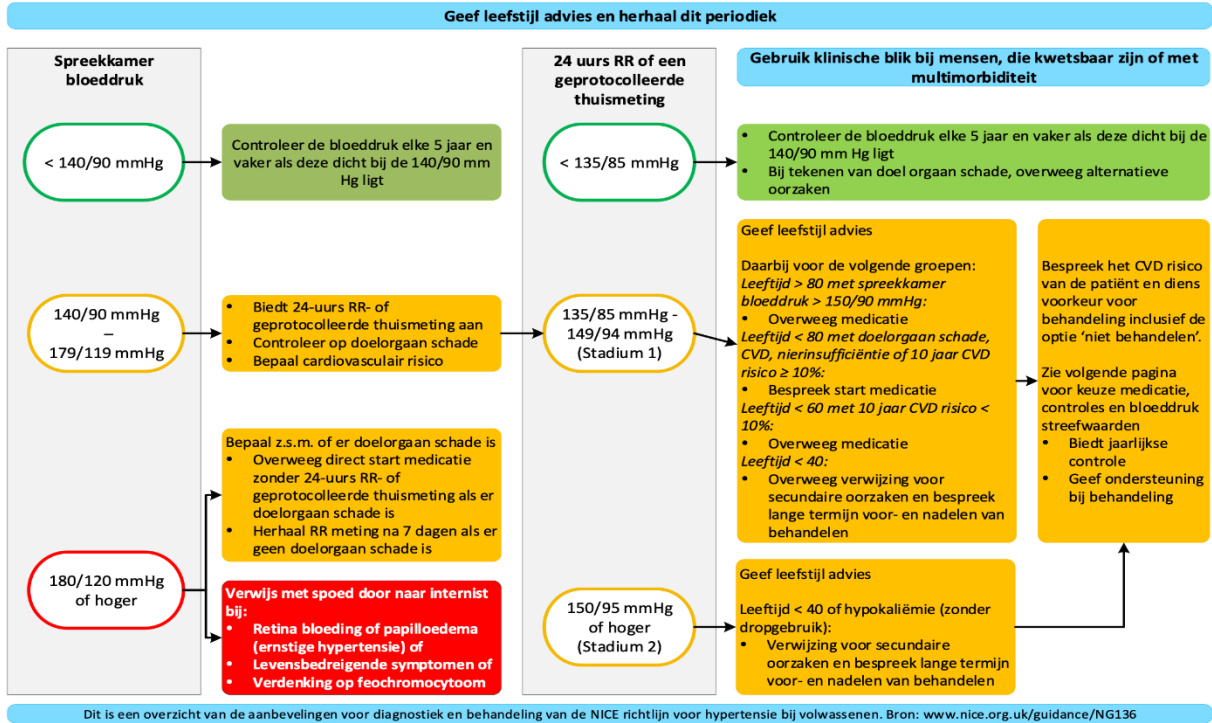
Geef leefstijl advies en herhaal dit periodiek

Spreekkamer bloeddruk

< 140/90 mmHg

Controleer de bloeddruk elke 5 jaar en vaker als deze dicht bij de 140/90 mm Hg ligt

140/90 mmHg – 179/119 mmHg

- Biedt 24-uurs RR- of geprotocolleerde thuismeting aan
- Controleer op doelorgaan schade
- Bepaal cardiovasculair risico

Bepaal z.s.m. of er doelorgaan schade is
- Overweeg direct start medicatie zonder 24-uurs RR- of geprotocolleerde thuismeting als er doelorgaan schade is
- Herhaal RR meting na 7 dagen als er geen doelorgaan schade is

180/120 mmHg of hoger

Verwijs met spoed door naar internist bij:
- Retina bloeding of papilloedema (ernstige hypertensie) of
- Levensbedreigende symptomen of
- Verdenking op feochromocytoom

24 uurs RR of een geprotocolleerde thuismeting

< 135/85 mmHg

135/85 mmHg - 149/94 mmHg (Stadium 1)

150/95 mmHg of hoger (Stadium 2)

Gebruik klinische blik bij mensen, die kwetsbaar zijn of met multimorbiditeit

- Controleer de bloeddruk elke 5 jaar en vaker als deze dicht bij de 140/90 mm Hg ligt
- Bij tekenen van doel orgaan schade, overweeg alternatieve oorzaken

Geef leefstijl advies

Daarbij voor de volgende groepen:
*Leeftijd > 80 met spreekkamer bloeddruk > 150/90 mmHg:*
- Overweeg medicatie
*Leeftijd < 80 met doelorgaan schade, CVD, nierinsufficiëntie of 10 jaar CVD risico ≥ 10%:*
- Bespreek start medicatie
*Leeftijd < 60 met 10 jaar CVD risico < 10%:*
- Overweeg medicatie
*Leeftijd < 40:*
- Overweeg verwijzing voor secundaire oorzaken en bespreek lange termijn voor- en nadelen van behandelen

Bespreek het CVD risico van de patiënt en diens voorkeur voor behandeling inclusief de optie 'niet behandelen'.

Zie volgende pagina voor keuze medicatie, controles en bloeddruk streefwaarden
- Biedt jaarlijkse controle
- Geef ondersteuning bij behandeling

Geef leefstijl advies

Leeftijd < 40 of hypokaliëmie (zonder dropgebruik):
- Verwijzing voor secundaire oorzaken en bespreek lange termijn voor- en nadelen van behandelen

Dit is een overzicht van de aanbevelingen voor diagnostiek en behandeling van de NICE richtlijn voor hypertensie bij volwassenen. Bron: www.nice.org.uk/guidance/NG136